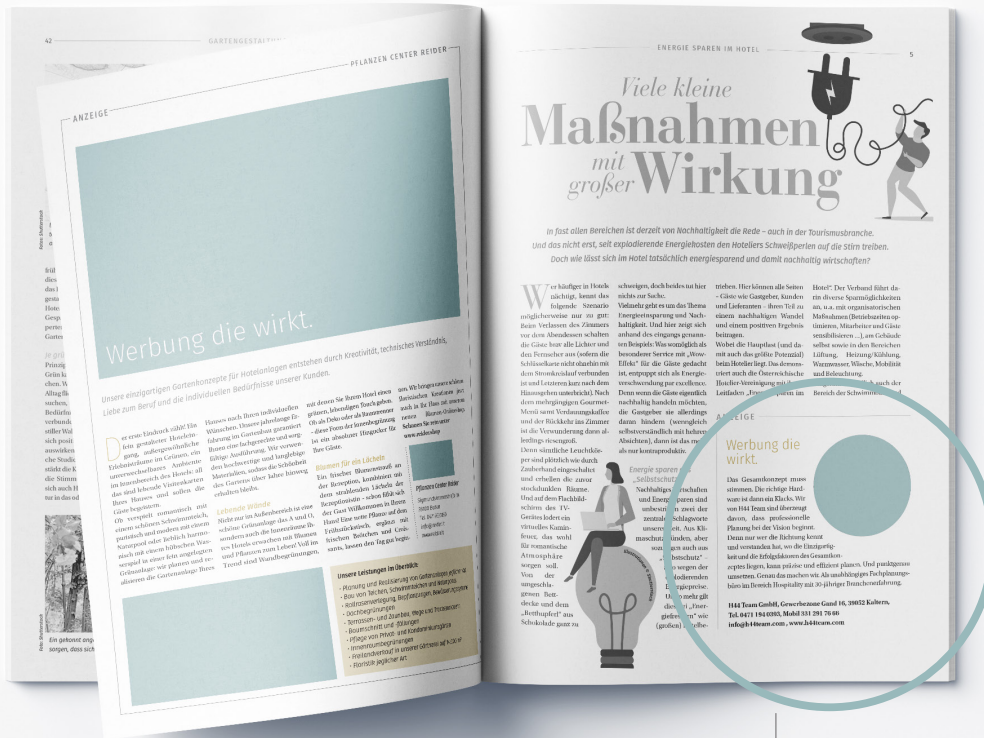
42 GARTENGESTALTUNG

PFLANZEN CENTER REIDER

ANZEIGE

Werbung die wirkt.

Unsere einzigartigen Gartenkonzepte für Hotelanlagen entstehen durch Kreativität, technisches Verständnis, Liebe zum Beruf und die individuellen Bedürfnisse unserer Kunden.

Der erste Eindruck zählt! Ein fein gestaltetes Hotelrefugium, außergewöhnliche Erlebnisräume im Grünen, ein unverwechselbares Ambiente im Innenbereich des Hotels: all das sind lebende Visitenkarten Ihres Hauses und sollen die Gäste begeistern. Oh verspielt romantisch mit einem schönen Schwimmteich, Naturpool oder modern mit einem puristisch und mediterran, schön naturnah gestaltet, Terrasse verspielt in einer bunten Gartenanlage, altmodisch mit einem hübschen Wassergarten. Wir planen und realisieren die Gartenanlage Ihres

Hauses nach Ihren individuellen Wünschen. Unsere jahrelange Erfahrung im Gartenbau garantiert Ihnen eine fachgerechte und sorgfältige Ausführung. Wir verwenden hochwertige und langlebige Materialien, sodass die Schönheit des Gartens über Jahre hinweg erhalten bleibt.

Lebende Wände
Nicht nur im Außenbereich ist eine schöne Grünanlage das A und O, sondern auch die Innenräume Ihres Hotels erwachen mit Blumen und Pflanzen zum Leben! Voll im Trend sind Wandbegrünungen,

mit denen Sie Ihrem Hotel einen grünen, lebendigen Touch geben. Ob als Deko oder als Raumtrenner – diese Form der Innenbegrünung ist ein absoluter Hingucker für Ihre Gäste.

Blumen für ein Lächeln
Ein frischer Blumenstrauß an der Rezeption, kombiniert mit dem strahlenden Lächeln der Gast Willkommen in Ihrem Haus! Eine nette Pflanze auf dem Frühstückstisch, ergänzt mit frischen Brötchen und Croissants, lassen den Tag gut beginnen.

Wir bringen unsere schönen Blumen und Pflanzen auch in Ihr Haus. Jetzt unseren Blumen-Onlineshop. Schauen Sie rein unter www.reider.shop

Pflanzen Center Reider

Unsere Leistungen im Überblick
- Planung und Realisierung von Gartenanlagen aller Art
- Bau von Teichen, Schwimmteichen und Naturpools
- Rollrasenverlegung, Begrünungen, Rasenpflege
- Dachbegrünungen
- Terrassen- und Zaunbau, Wege und Trockenmauern
- Baumschnitt und -fällungen
- Pflege von Privat- und Kondominiumsgärten
- Innenraumbegrünungen
- Floristik
- Floristik jeglicher Art

Foto: Shutterstock

Em gekonnt ang... sorgen, dass sich...

ENERGIE SPAREN IM HOTEL 5

Viele kleine
Maßnahmen
mit großer
Wirkung

In fast allen Bereichen ist derzeit von Nachhaltigkeit die Rede – auch in der Tourismusbranche. Und das nicht erst, seit explodierende Energiekosten den Hoteliers Schweißperlen auf die Stirn treiben. Doch wie lässt sich im Hotel tatsächlich energiesparend und damit nachhaltig wirtschaften?

Wer häufiger in Hotels nächtigt, kennt das folgende Szenario möglicherweise nur zu gut: Beim Verlassen des Zimmers vor dem Abendessen schalten die Gäste brav alle Lichter und den Fernseher aus (sofern die Schlüsselkarte nicht ohnehin mit dem Stromkreislauf verbunden ist und letzteren kurz nach dem Hinausgehen unterbricht). Nach dem mehrgängigen Gourmet-Menü samt Verdauungskaffee und der Rückkehr ins Zimmer ist die Verwunderung dann allerdings riesengroß. Denn sämtliche Leuchtkörper sind plötzlich wie durch Zauberhand eingeschaltet und erhellen die zuvor stockdunklen Räume. Und auf dem Flachbildschirm des TV-Gerätes lodert ein virtuelles Kaminfeuer, das wohl für romantische Atmosphäre sorgen soll. Von der umgeschlagenen Bettdecke und dem „Bettbetthupferl" aus Schokolade ganz zu

schweigen, doch beides tut hier nichts zur Sache. Vielmehr geht es um das Thema Energieeinsparung und Nachhaltigkeit. Und hier zeigt sich anhand des eingangs genannten Beispiels: Was womöglich als besonderer Service mit „Wow-Effekt" für die Gäste gedacht ist, entpuppt sich als Energieverschwendung par excellence. Denn wenn die Gäste eigentlich nachhaltig handeln möchten, die Gastgeber sie allerdings daran hindern (wenngleich selbstverständlich mit besten Absichten), dann ist das mehr als nur kontraproduktiv.

Energie sparen ... „Selbstschutz"
Nachhaltiges Wirtschaften und Energie sparen sind unbestritten zwei der zentralen Schlagworte unserer Zeit. Aus Klimaschutzgründen, aber ... auch aus ... „Selbstschutz" ... gen der ... explodierenden Energiepreise. ... mehr gilt ... „Energiefresser" ... (großen) ...

treiben. Hier können alle Seiten – Gäste wie Gastgeber, Kunden und Lieferanten – ihren Teil zu einem nachhaltigen Wandel und einem positiven Ergebnis beitragen. Wobei die Hauptlast (und damit auch das größte Potenzial) beim Hotelier liegt. Das demonstriert auch die Österreichische Hotelier-Vereinigung mit ... Leitfaden „Energie sparen im

Hotel". Der Verband führt darin diverse Sparmöglichkeiten an, u.a. mit organisatorischen Maßnahmen (Betriebszeiten optimieren, Mitarbeiter und Gäste sensibilisieren ...), am Gebäude selbst sowie in den Bereichen Lüftung, Heizung/Kühlung, Warmwasser, Wäsche, Mobilität und Beleuchtung. ... auch der Bereich der Schwimm...

ANZEIGE

Werbung die wirkt.

Das Gesamtkonzept muss stimmen. Die richtige Hardware ist dann ein Klacks. Wir von H44 Team sind überzeugt davon, dass professionelle Planung bei der Vision beginnt. Denn nur wer die Richtung kennt und verstanden hat, wo die Einzigartigkeit und die Erfolgsfaktoren des Gesamtkonzeptes liegen, kann präzise und effizient planen. Und punktgenau umsetzen. Genau das machen wir. Als unabhängiges Fachplanungsbüro im Bereich Hospitality mit 30-jähriger Branchenerfahrung.

H44 Team GmbH, Gewerbezone Gand 16, 39052 Kaltern, Tel. 0471 1964083, Mobil 331 291 76 66
info@h44team.com , www.h44team.com